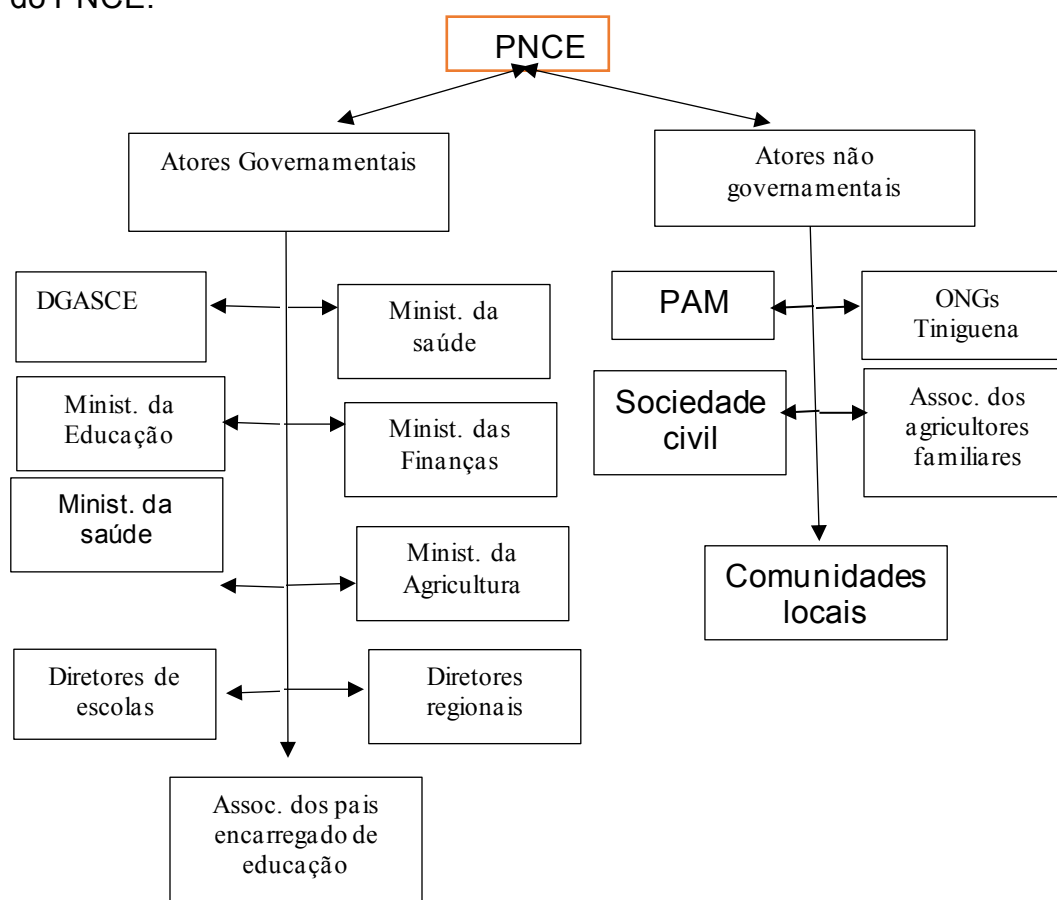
do PNCE.

PNCE

Atores Governamentais

Atores não governamentais

DGASCE

Minist. da saúde

Minist. da Educação

Minist. das Finanças

Minist. da saúde

Minist. da Agricultura

Diretores de escolas

Diretores regionais

Assoc. dos pais encarregado de educação

PAM

ONGs Tiniguena

Sociedade civil

Assoc. dos agricultores familiares

Comunidades locais